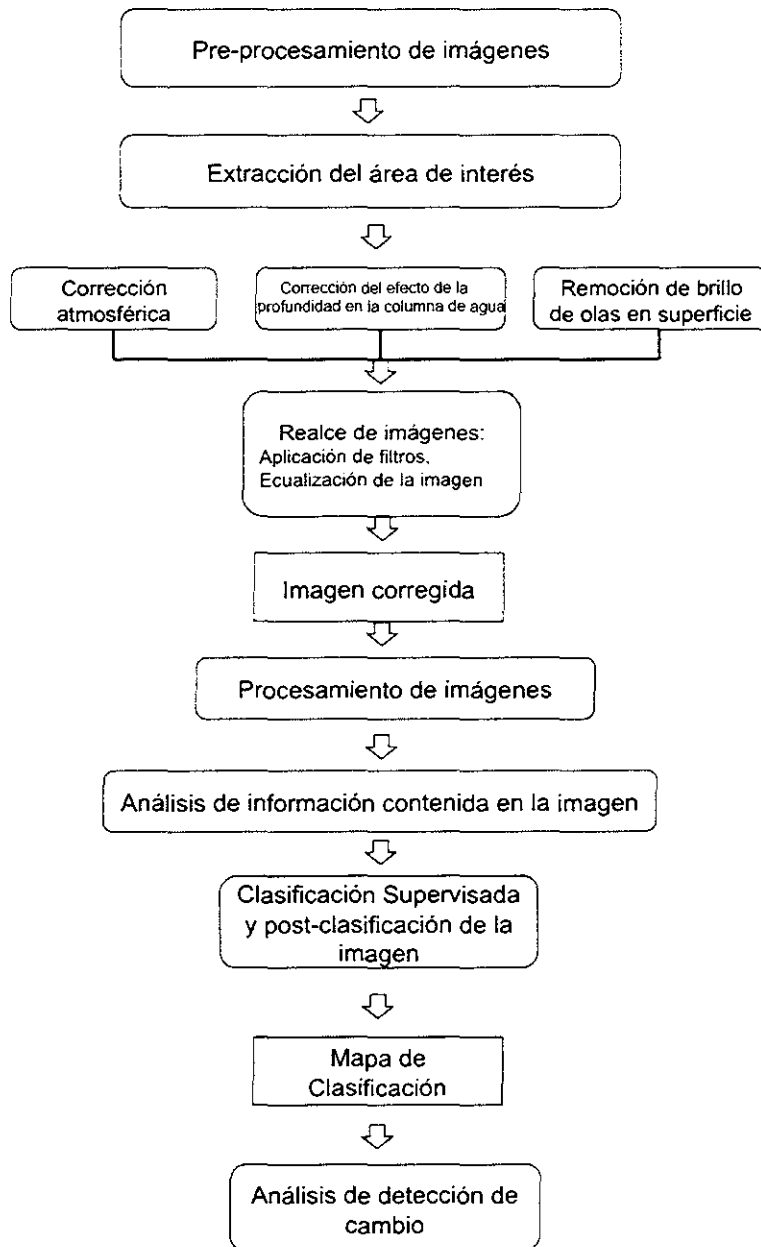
Pre-procesamiento de imágenes

Extracción del área de interés

Corrección atmosférica

Corrección del efecto de la profundidad en la columna de agua

Remoción de brillo de olas en superficie

Realce de imágenes:
Aplicación de filtros,
Ecualización de la imagen

Imagen corregida

Procesamiento de imágenes

Análisis de información contenida en la imagen

Clasificación Supervisada y post-clasificación de la imagen

Mapa de Clasificación

Análisis de detección de cambio